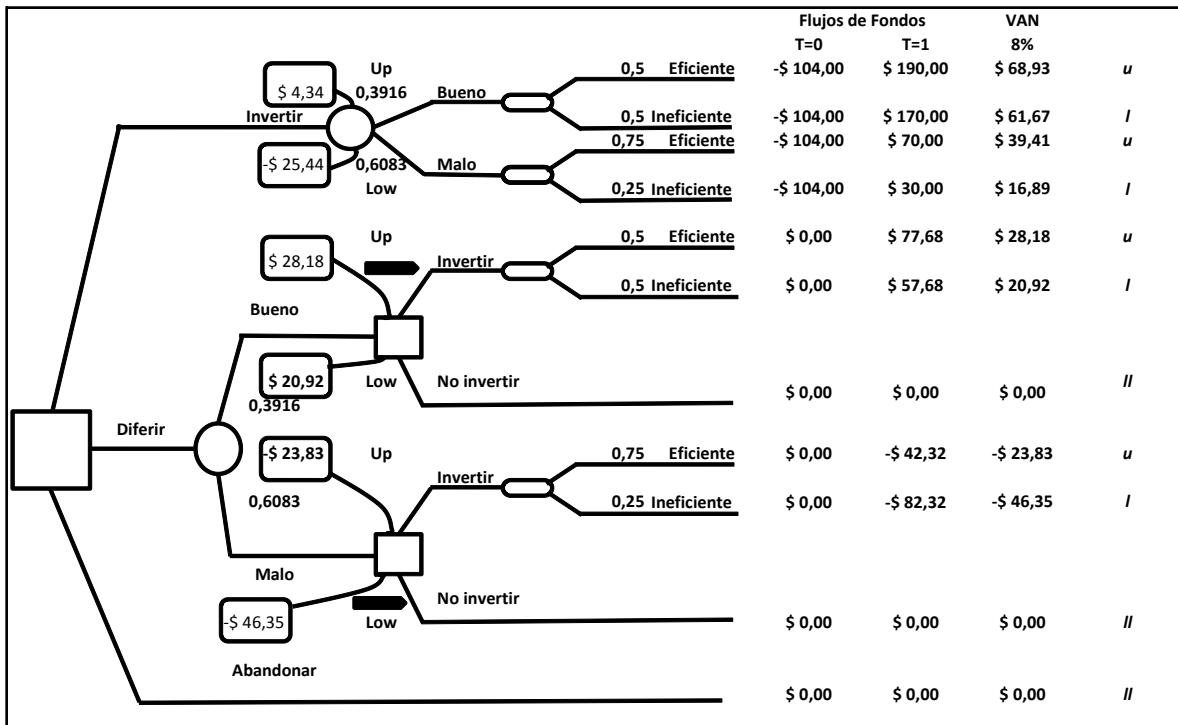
Flujos de Fondos VAN
T=0 T=1 8%

$ 4,34 Up 0,3916 Invertir Bueno 0,5 Eficiente -$ 104,00 $ 190,00 $ 68,93 u
0,5 Ineficiente -$ 104,00 $ 170,00 $ 61,67 l
-$ 25,44 0,6083 Low Malo 0,75 Eficiente -$ 104,00 $ 70,00 $ 39,41 u
0,25 Ineficiente -$ 104,00 $ 30,00 $ 16,89 l

$ 28,18 Up Invertir 0,5 Eficiente $ 0,00 $ 77,68 $ 28,18 u
0,5 Ineficiente $ 0,00 $ 57,68 $ 20,92 l
Bueno
$ 20,92 Low No invertir $ 0,00 $ 0,00 $ 0,00 ll
0,3916
Diferir
-$ 23,83 Up Invertir 0,75 Eficiente $ 0,00 -$ 42,32 -$ 23,83 u
0,6083 0,25 Ineficiente $ 0,00 -$ 82,32 -$ 46,35 l
Malo
No invertir
-$ 46,35 Low $ 0,00 $ 0,00 $ 0,00 ll
Abandonar
$ 0,00 $ 0,00 $ 0,00 ll